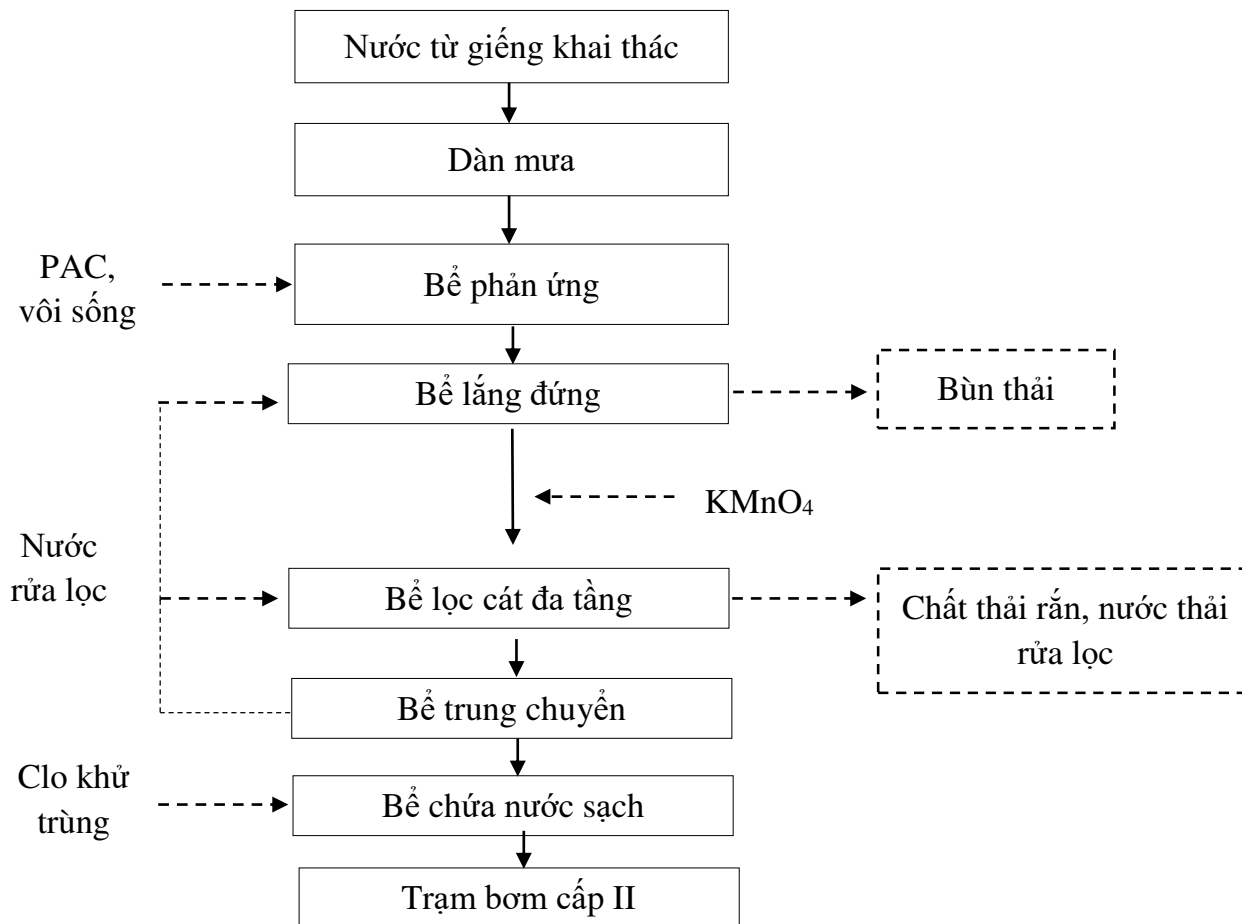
Nước từ giếng khai thác

Dàn mưa

PAC, vôi sống

Bể phản ứng

Bể lắng đứng

Bùn thải

$KMnO_4$

Nước rửa lọc

Bể lọc cát đa tầng

Chất thải rắn, nước thải rửa lọc

Bể trung chuyển

Clo khử trùng

Bể chứa nước sạch

Trạm bơm cấp II